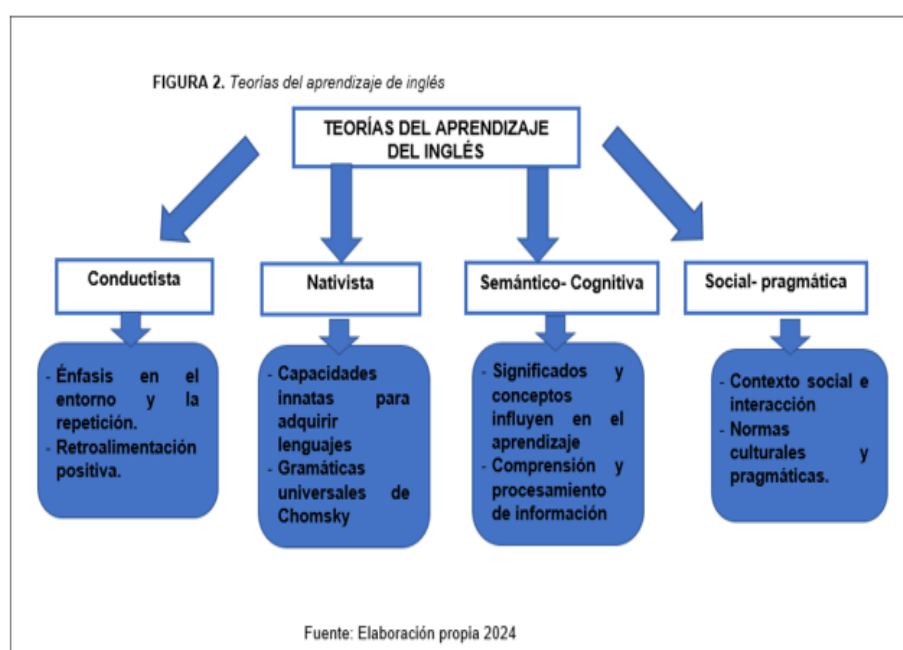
FIGURA 2. Teorías del aprendizaje de inglés

TEORÍAS DEL APRENDIZAJE DEL INGLÉS

Conductista

- Énfasis en el entorno y la repetición.
- Retroalimentación positiva.

Nativista

- Capacidades innatas para adquirir lenguajes
- Gramáticas universales de Chomsky

Semántico- Cognitiva

- Significados y conceptos influyen en el aprendizaje
- Comprensión y procesamiento de información

Social- pragmática

- Contexto social e interacción
- Normas culturales y pragmáticas.

Fuente: Elaboración propia 2024